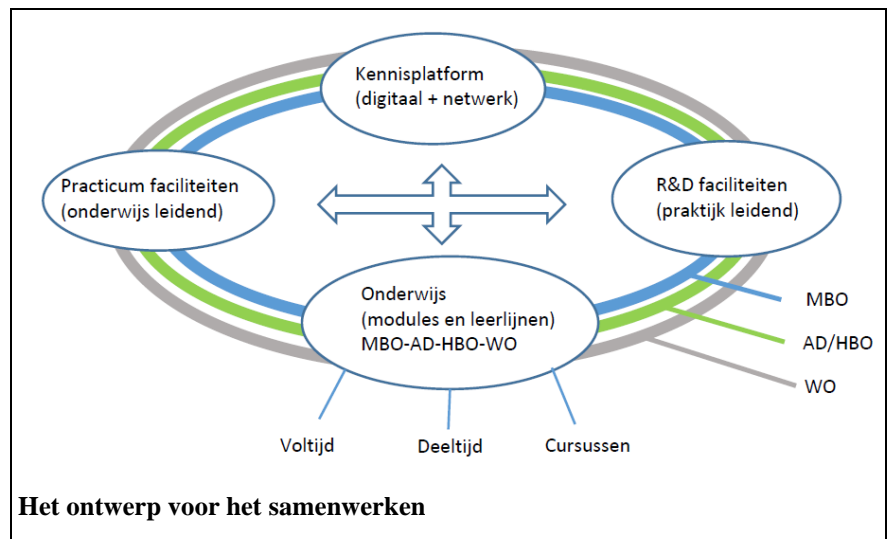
Kennisplatform
(digitaal + netwerk)

Practicum faciliteiten
(onderwijs leidend)

R&D faciliteiten
(praktijk leidend)

Onderwijs
(modules en leerlijnen)
MBO-AD-HBO-WO

MBO

AD/HBO

WO

Voltijd

Deeltijd

Cursussen

Het ontwerp voor het samenwerken